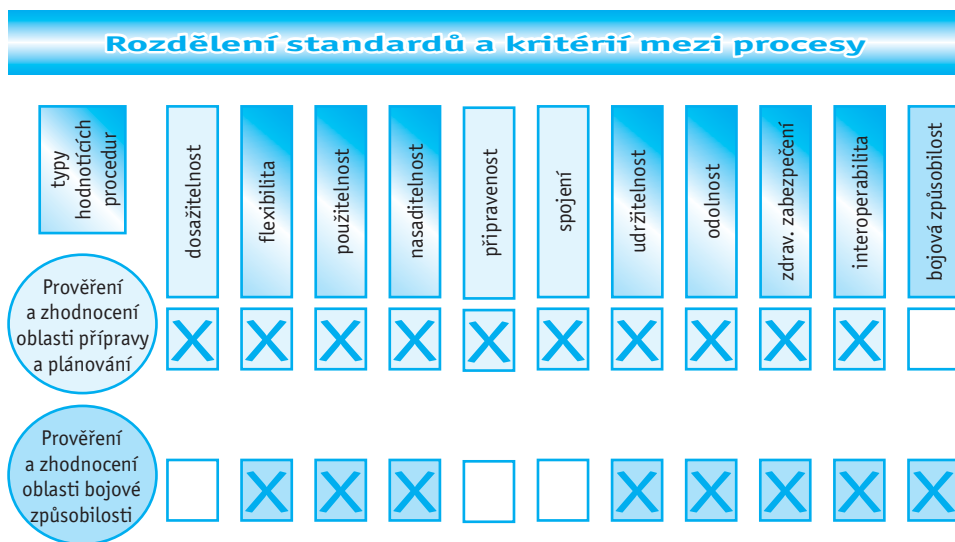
Rozdělení standardů a kritérií mezi procesy

| typy hodnotících procedur | dosažitelnost | flexibilita | použitelnost | nasaditelnost | připravenost | spojení | udržitelnost | odolnost | zdrav. zabezpečení | interoperabilita | bojová způsobilost |
|---|---|---|---|---|---|---|---|---|---|---|---|
| Prověření a zhodnocení oblasti přípravy a plánování | X | X | X | X | X | X | X | X | X | X |  |
| Prověření a zhodnocení oblasti bojové způsobilosti |  | X | X | X |  |  | X | X | X | X | X |